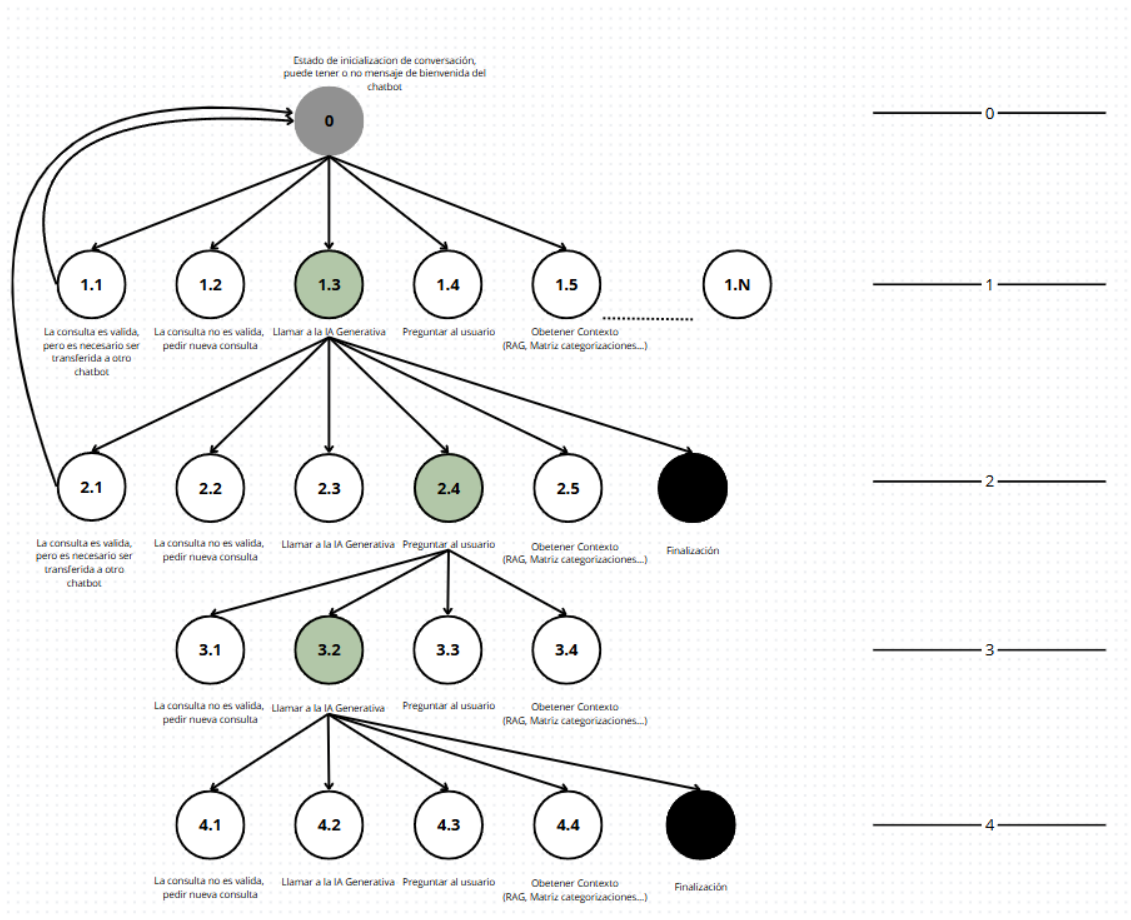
Estado de inicializacion de conversación, puede tener o no mensaje de bienvenida del chatbot

0

0

1.1
La consulta es valida, pero es necesario ser transferida a otro chatbot

1.2
La consulta no es valida, pedir nueva consulta

1.3
Llamar a la IA Generativa

1.4
Preguntar al usuario

1.5
Obetener Contexto (RAG, Matriz categorizaciones....)

1.N

1

2.1
La consulta es valida, pero es necesario ser transferida a otro chatbot

2.2
La consulta no es valida, pedir nueva consulta

2.3
Llamar a la IA Generativa

2.4
Preguntar al usuario

2.5
Obetener Contexto (RAG, Matriz categorizaciones....)

Finalización

2

3.1
La consulta no es valida, pedir nueva consulta

3.2
Llamar a la IA Generativa

3.3
Preguntar al usuario

3.4
Obetener Contexto (RAG, Matriz categorizaciones....)

3

4.1
La consulta no es valida, pedir nueva consulta

4.2
Llamar a la IA Generativa

4.3
Preguntar al usuario

4.4
Obetener Contexto (RAG, Matriz categorizaciones....)

Finalización

4